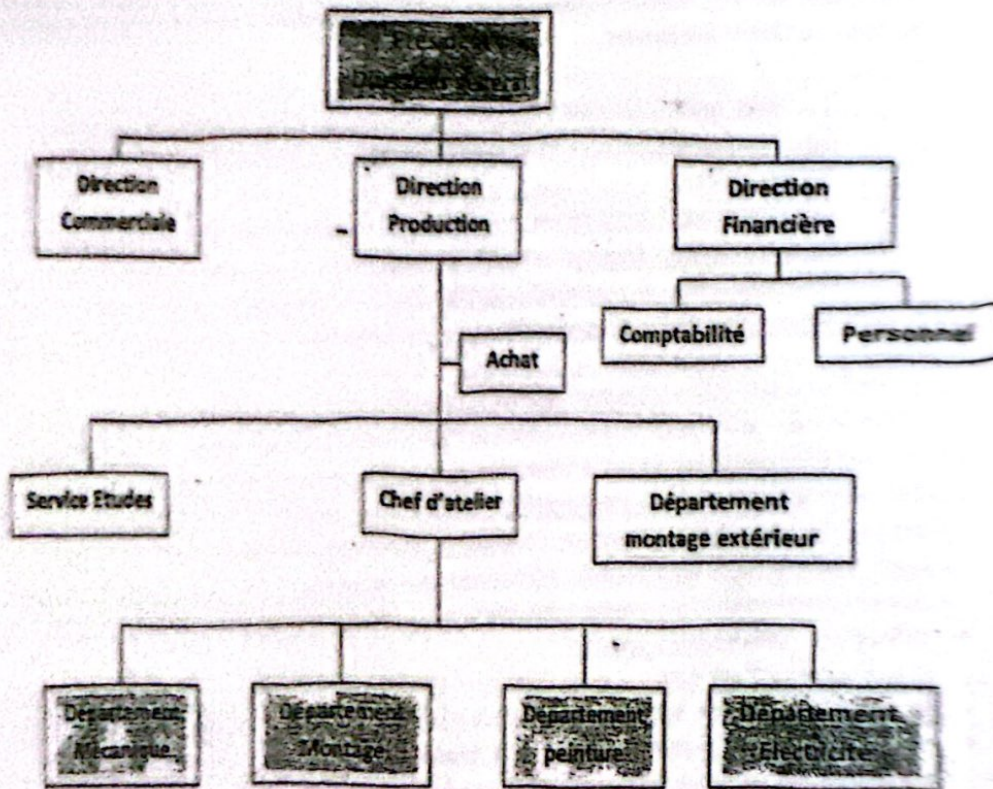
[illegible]
Directeur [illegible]

Direction Commerciale

Direction Production

Direction Financière

Comptabilité

Personnel

Achat

Service Etudes

Chef d'atelier

Département montage extérieur

Département Mécanique

Département Montage

Département peinture

Département Electricité